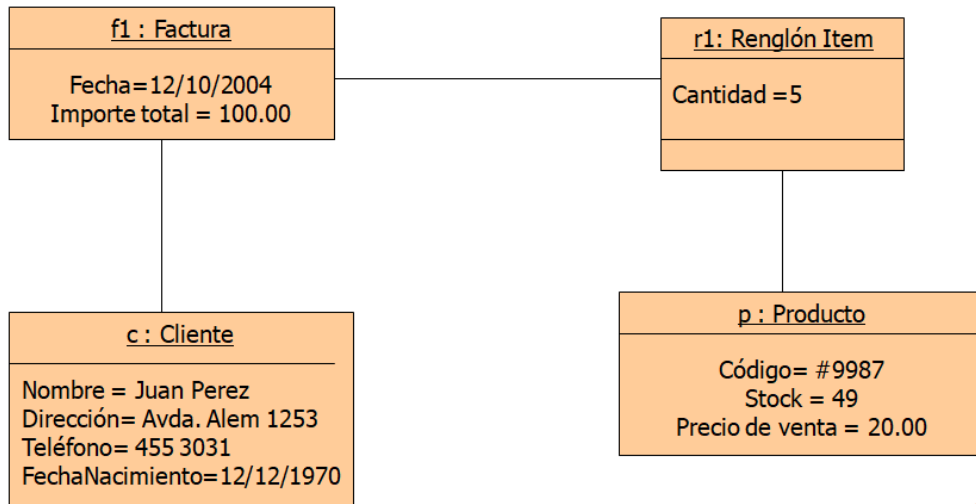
f1 : Factura

Fecha=12/10/2004
Importe total = 100.00

r1: Renglón Item

Cantidad =5

c : Cliente

Nombre = Juan Perez
Dirección= Avda. Alem 1253
Teléfono= 455 3031
FechaNacimiento=12/12/1970

p : Producto

Código= #9987
Stock = 49
Precio de venta = 20.00